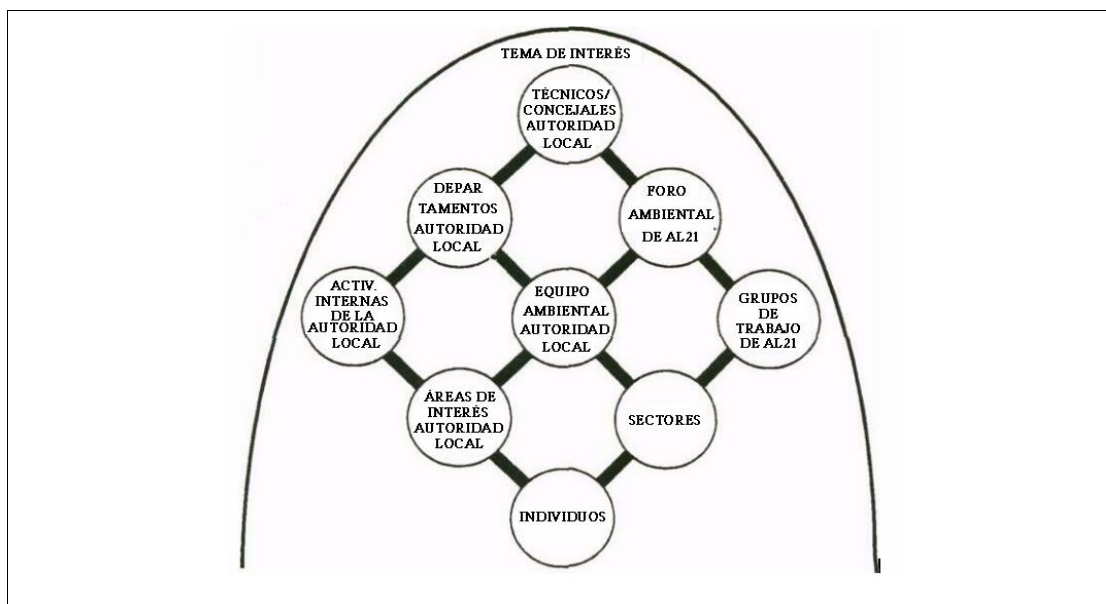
TEMA DE INTERÉS

TÉCNICOS/ CONCEJALES AUTORIDAD LOCAL

DEPAR TAMENTOS AUTORIDAD LOCAL

FORO AMBIENTAL DE AL21

ACTIV. INTERNAS DE LA AUTORIDAD LOCAL

EQUIPO AMBIENTAL AUTORIDAD LOCAL

GRUPOS DE TRABAJO DE AL21

ÁREAS DE INTERÉS AUTORIDAD LOCAL

SECTORES

INDIVIDUOS